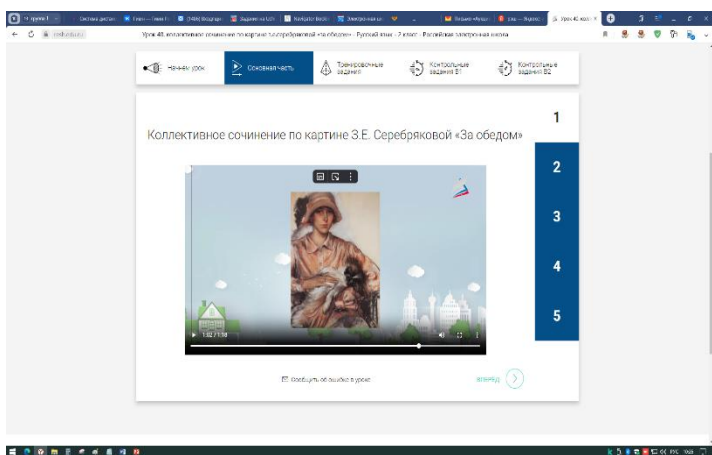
Урок 40. Коллективное сочинение по картине З.Е.Серебряковой «За обедом» - Русский язык - 2 класс - Российская электронная школа

Начнем урок

Основная часть

Тренировочные задания

Контрольные задания В1

Контрольные задания В2

1

Коллективное сочинение по картине З.Е. Серебряковой «За обедом»

2

3

4

5

1:02 / 1:10

Сообщить об ошибке в уроке

вперед